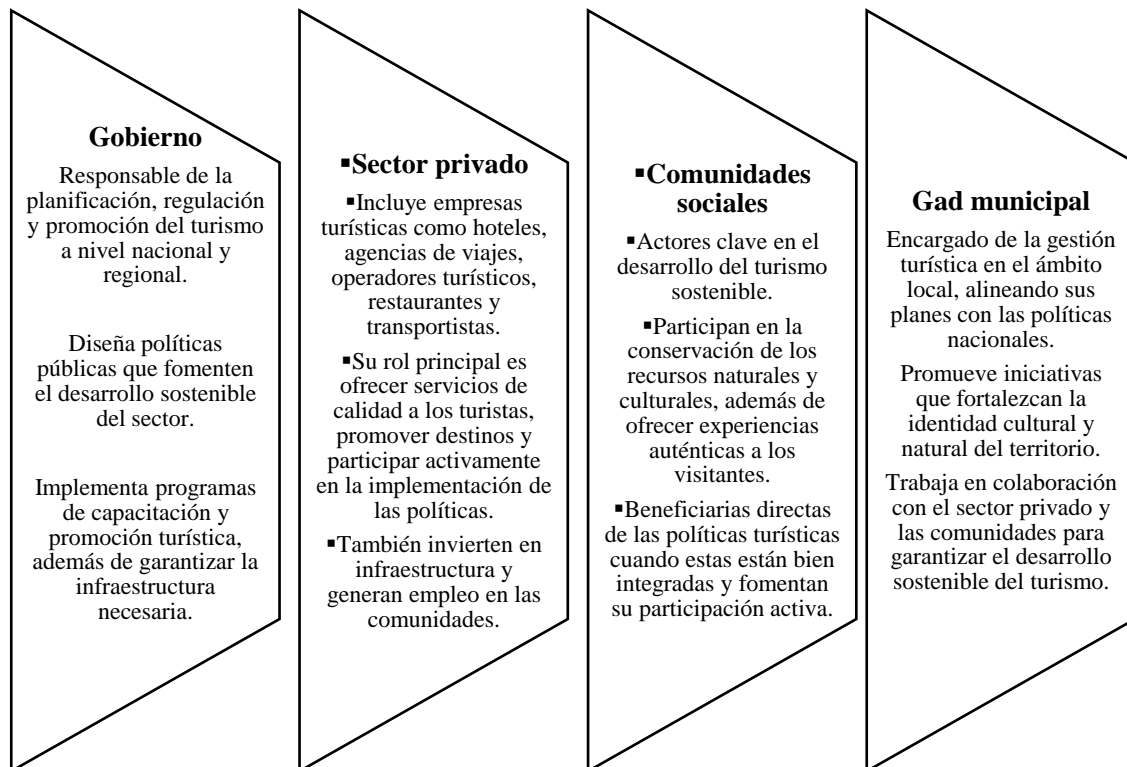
Gobierno

Responsable de la planificación, regulación y promoción del turismo a nivel nacional y regional.

Diseña políticas públicas que fomenten el desarrollo sostenible del sector.

Implementa programas de capacitación y promoción turística, además de garantizar la infraestructura necesaria.

▪Sector privado

▪Incluye empresas turísticas como hoteles, agencias de viajes, operadores turísticos, restaurantes y transportistas.

▪Su rol principal es ofrecer servicios de calidad a los turistas, promover destinos y participar activamente en la implementación de las políticas.

▪También invierten en infraestructura y generan empleo en las comunidades.

▪Comunidades sociales

▪Actores clave en el desarrollo del turismo sostenible.

▪Participan en la conservación de los recursos naturales y culturales, además de ofrecer experiencias auténticas a los visitantes.

▪Beneficiarias directas de las políticas turísticas cuando estas están bien integradas y fomentan su participación activa.

Gad municipal

Encargado de la gestión turística en el ámbito local, alineando sus planes con las políticas nacionales.

Promueve iniciativas que fortalezcan la identidad cultural y natural del territorio.

Trabaja en colaboración con el sector privado y las comunidades para garantizar el desarrollo sostenible del turismo.